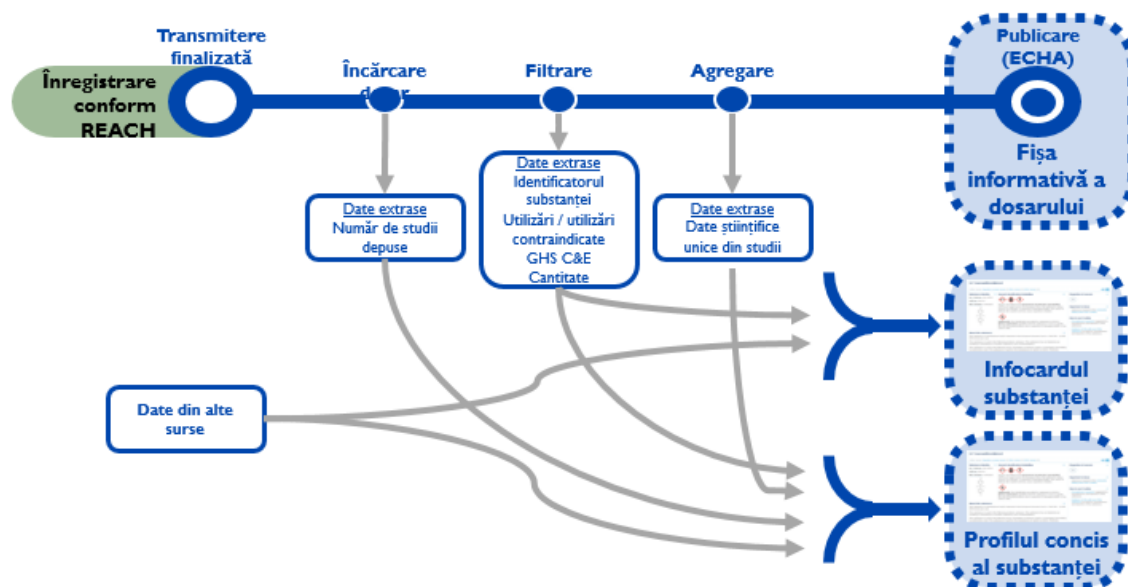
Înregistrare conform REACH

Transmitere finalizată

Încărcare d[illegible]r

Filtrare

Agregare

Publicare (ECHA)

Fișa informativă a dosarului

Date extrase
Număr de studii depuse

Date extrase
Identificatorul substanței
Utilizări / utilizări contraindicate
GHS C&E
Cantitate

Date extrase
Date științifice unice din studii

Date din alte surse

Infocardul substanței

Profilul concis al substanței